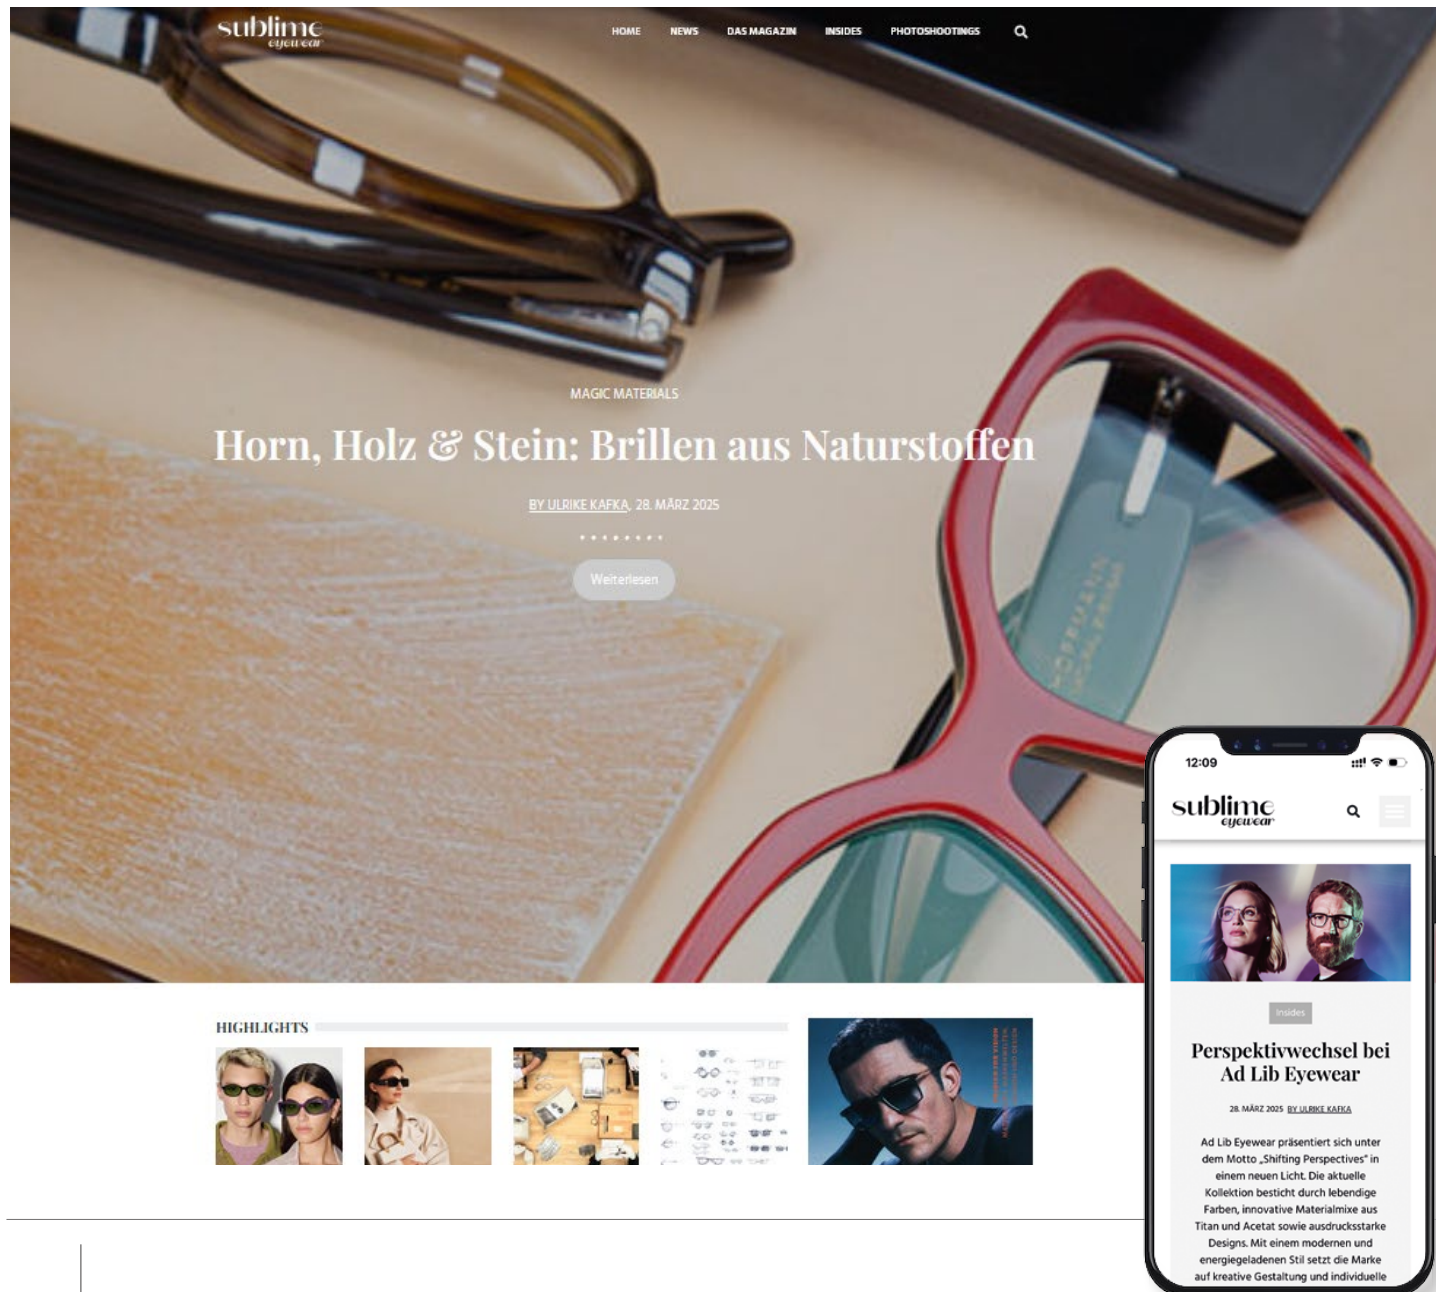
sublime eyewear

HOME NEWS DAS MAGAZIN INSIDES PHOTOSHOOTINGS

MAGIC MATERIALS

Horn, Holz & Stein: Brillen aus Naturstoffen

BY ULRIKE KAFKA, 28. MÄRZ 2025

Weiterlesen

HIGHLIGHTS

12:09

sublime eyewear

Insides

Perspektivwechsel bei Ad Lib Eyewear

28. MÄRZ 2025 BY ULRIKE KAFKA

Ad Lib Eyewear präsentiert sich unter dem Motto „Shifting Perspectives" in einem neuen Licht. Die aktuelle Kollektion besticht durch lebendige Farben, innovative Materialmixe aus Titan und Acetat sowie ausdrucksstarke Designs. Mit einem modernen und energiegeladenen Stil setzt die Marke auf kreative Gestaltung und individuelle